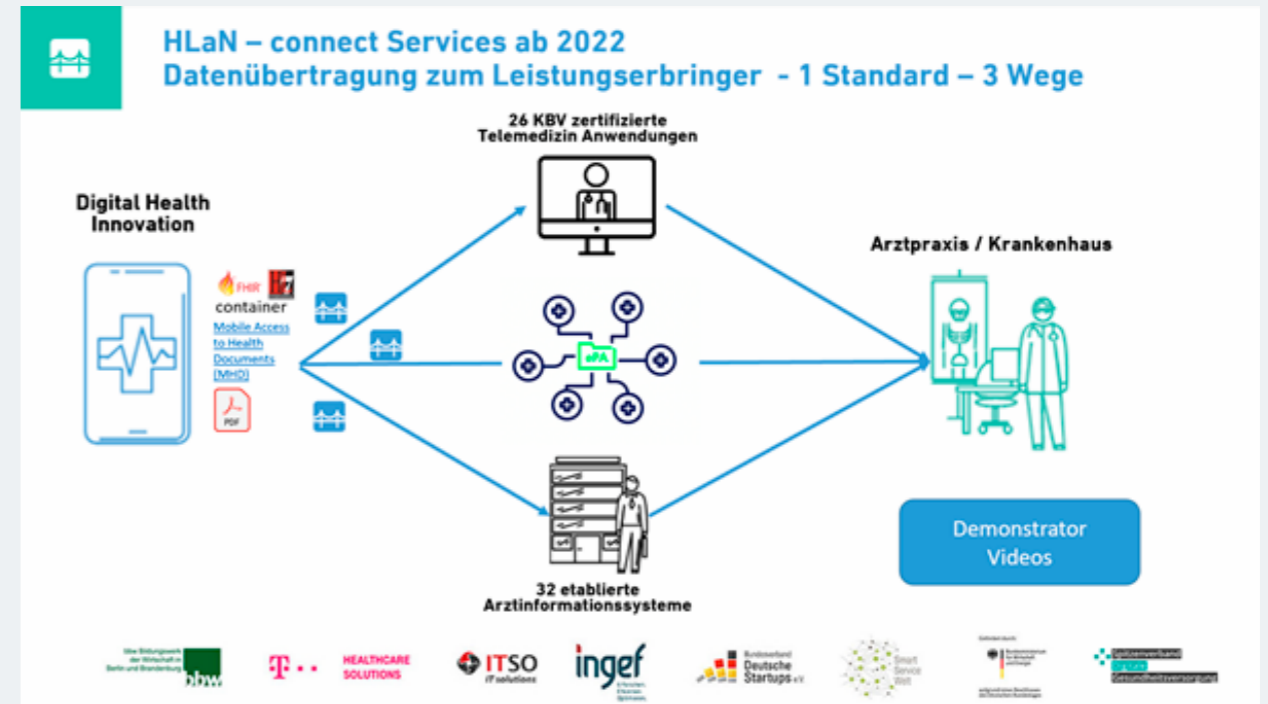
HLaN – connect Services ab 2022
Datenübertragung zum Leistungserbringer - 1 Standard – 3 Wege

26 KBV zertifizierte Telemedizin Anwendungen

Digital Health Innovation

FHIR HL7
container
Mobile Access to Health Documents (MHD)
PDF

ePA

Arztpraxis / Krankenhaus

Demonstrator Videos

32 etablierte Arztinformationssysteme

bbw Bildungswerk der Wirtschaft in Berlin und Brandenburg bbw

T HEALTHCARE SOLUTIONS

ITSO IT solutions

ingef

Bundesverband Deutsche Startups e.V.

Smart Service Welt

Gefördert durch: Bundesministerium für Wirtschaft und Energie

Spitzenverband Digitale Gesundheitsversorgung